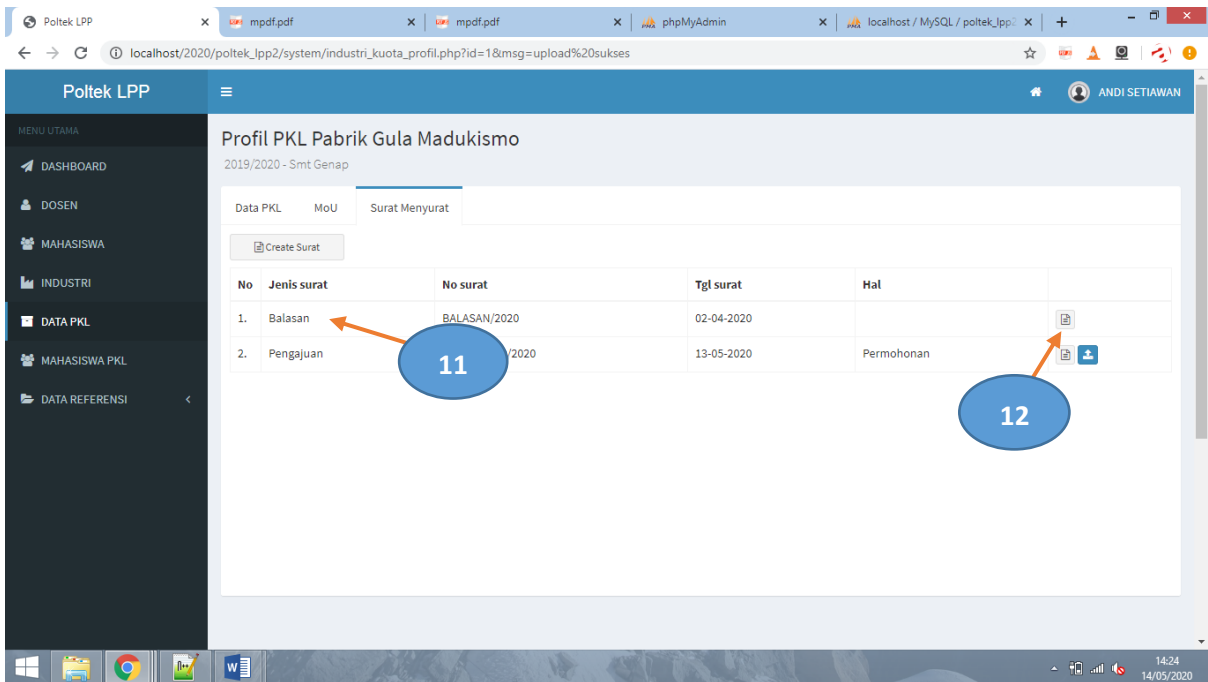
Poltek LPP ×
mpdf.pdf ×
mpdf.pdf ×
phpMyAdmin ×
localhost / MySQL / poltek_lpp2 ×

localhost/2020/poltek_lpp2/system/industri_kuota_profil.php?id=1&msg=upload%20sukses

Poltek LPP
ANDI SETIAWAN

MENU UTAMA
DASHBOARD
DOSEN
MAHASISWA
INDUSTRI
DATA PKL
MAHASISWA PKL
DATA REFERENSI

Profil PKL Pabrik Gula Madukismo
2019/2020 - Smt Genap

Data PKL MoU Surat Menyurat

Create Surat

| No | Jenis surat | No surat | Tgl surat | Hal | |
|---|---|---|---|---|---|
| 1. | Balasan | BALASAN/2020 | 02-04-2020 | | |
| 2. | Pengajuan | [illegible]/2020 | 13-05-2020 | Permohonan | |

11

12

14:24
14/05/2020